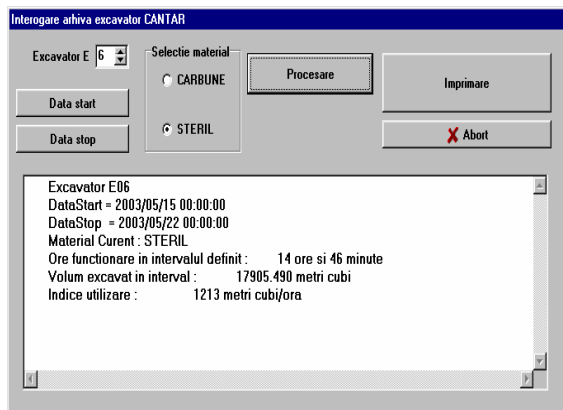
Interogare arhiva excavator CANTAR

Excavator E 6

Selectie material
CARBUNE
STERIL

Procesare

Imprimare

Data start

Data stop

Abort

Excavator E06
DataStart = 2003/05/15 00:00:00
DataStop = 2003/05/22 00:00:00
Material Curent : STERIL
Ore functionare in intervalul definit : 14 ore si 46 minute
Volum excavat in interval : 17905.490 metri cubi
Indice utilizare : 1213 metri cubi/ora